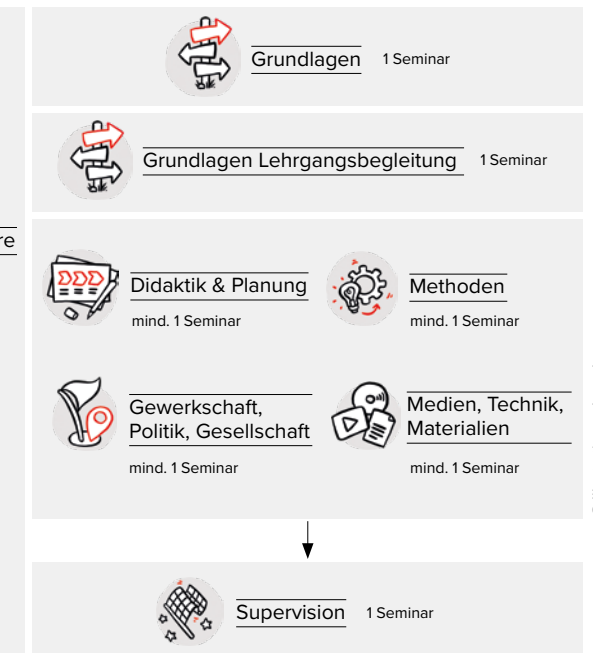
re

Grundlagen 1 Seminar

Grundlagen Lehrgangsbegleitung 1 Seminar

Didaktik & Planung
mind. 1 Seminar

Methoden
mind. 1 Seminar

Gewerkschaft, Politik, Gesellschaft
mind. 1 Seminar

Medien, Technik, Materialien
mind. 1 Seminar

Supervision 1 Seminar